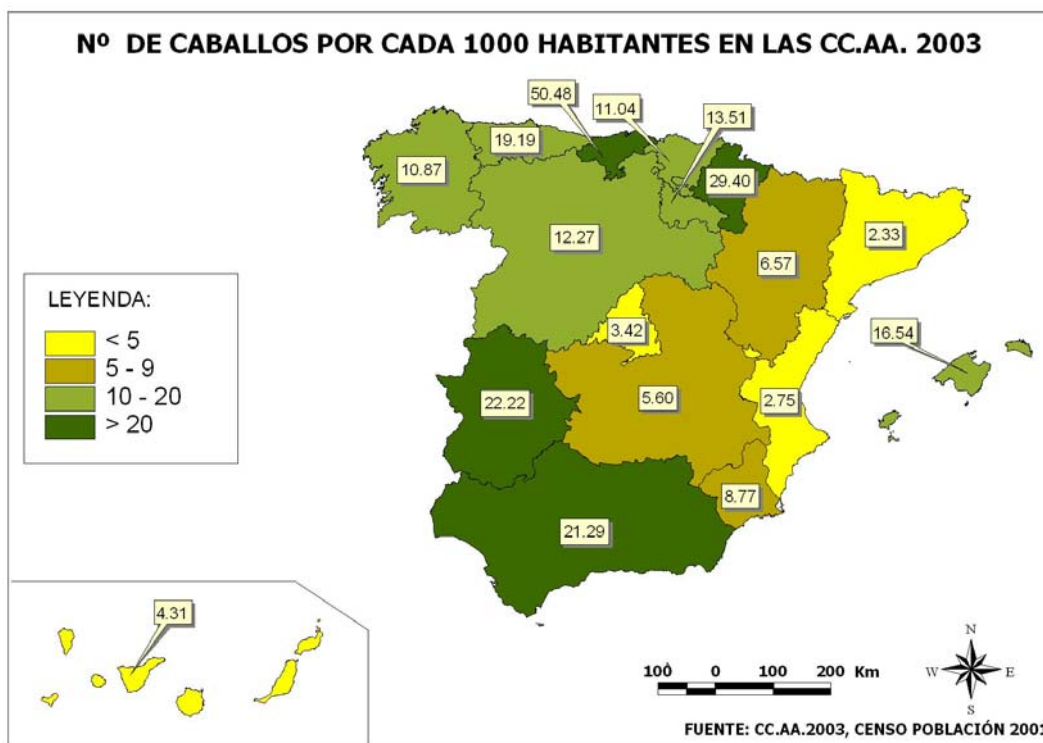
Nº DE CABALLOS POR CADA 1000 HABITANTES EN LAS CC.AA. 2003

50.48
11.04
13.51
19.19
10.87
29.40
12.27
2.33
6.57

LEYENDA:
< 5
5 - 9
10 - 20
> 20

3.42
16.54
22.22
5.60
2.75
8.77
21.29
4.31

100 0 100 200 Km

N
W E
S

FUENTE: CC.AA.2003, CENSO POBLACIÓN 2001